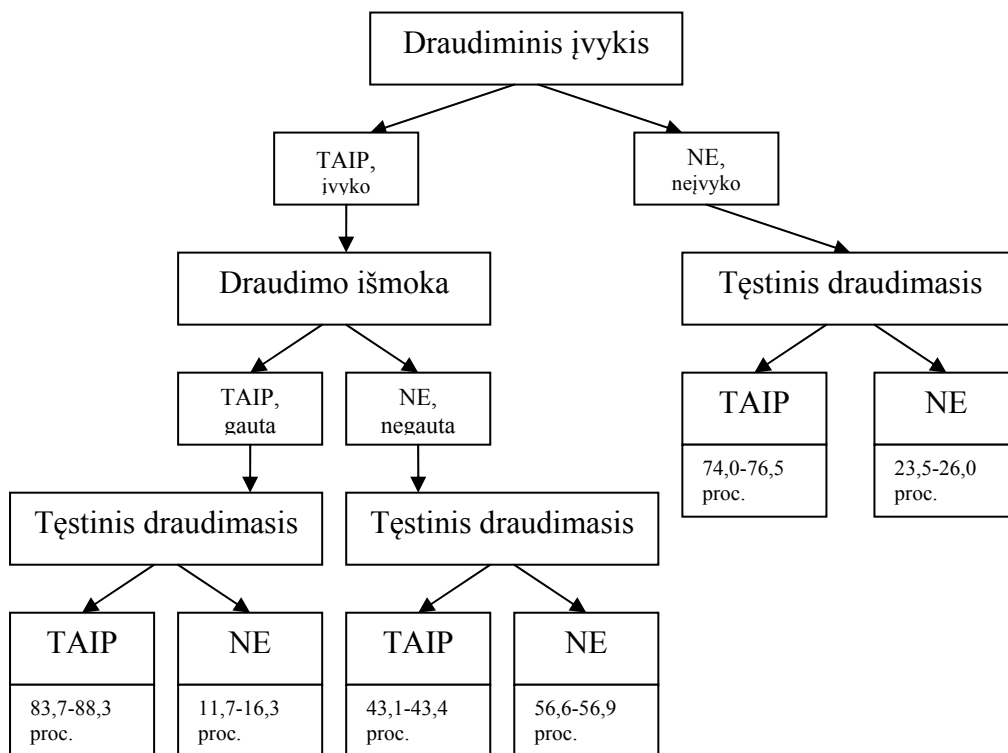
Draudiminis įvykis

TAIP, įvyko

NE, neįvyko

Draudimo išmoka

Tęstinis draudimasis

TAIP, gauta

NE, negauta

TAIP

74,0-76,5 proc.

NE

23,5-26,0 proc.

Tęstinis draudimasis

Tęstinis draudimasis

TAIP

83,7-88,3 proc.

NE

11,7-16,3 proc.

TAIP

43,1-43,4 proc.

NE

56,6-56,9 proc.